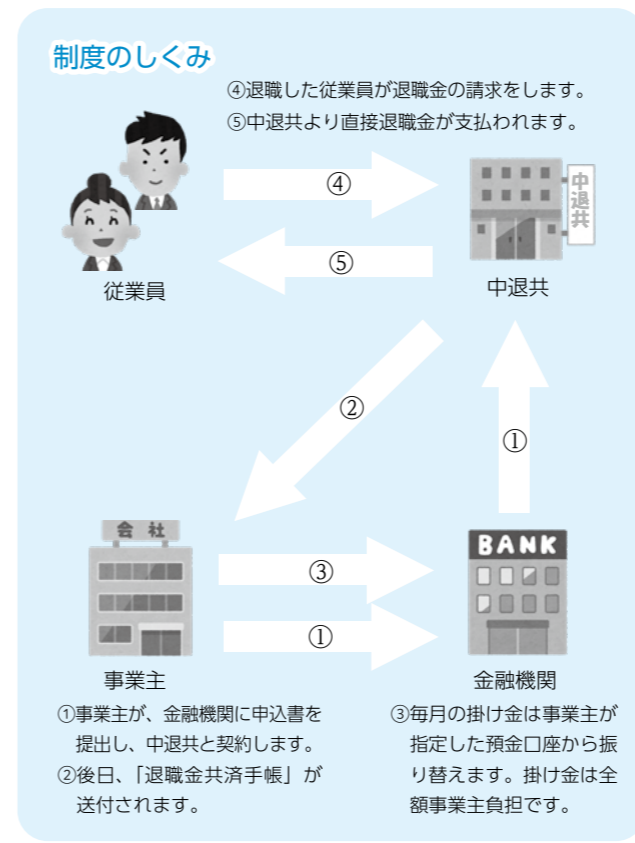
制度のしくみ

④退職した従業員が退職金の請求をします。
⑤中退共より直接退職金が支払われます。

④

⑤

中退共

従業員

中退共

②

①

会社

BANK

③

①

事業主

金融機関

①事業主が、金融機関に申込書を提出し、中退共と契約します。
②後日、「退職金共済手帳」が送付されます。

③毎月の掛け金は事業主が指定した預金口座から振り替えます。掛け金は全額事業主負担です。